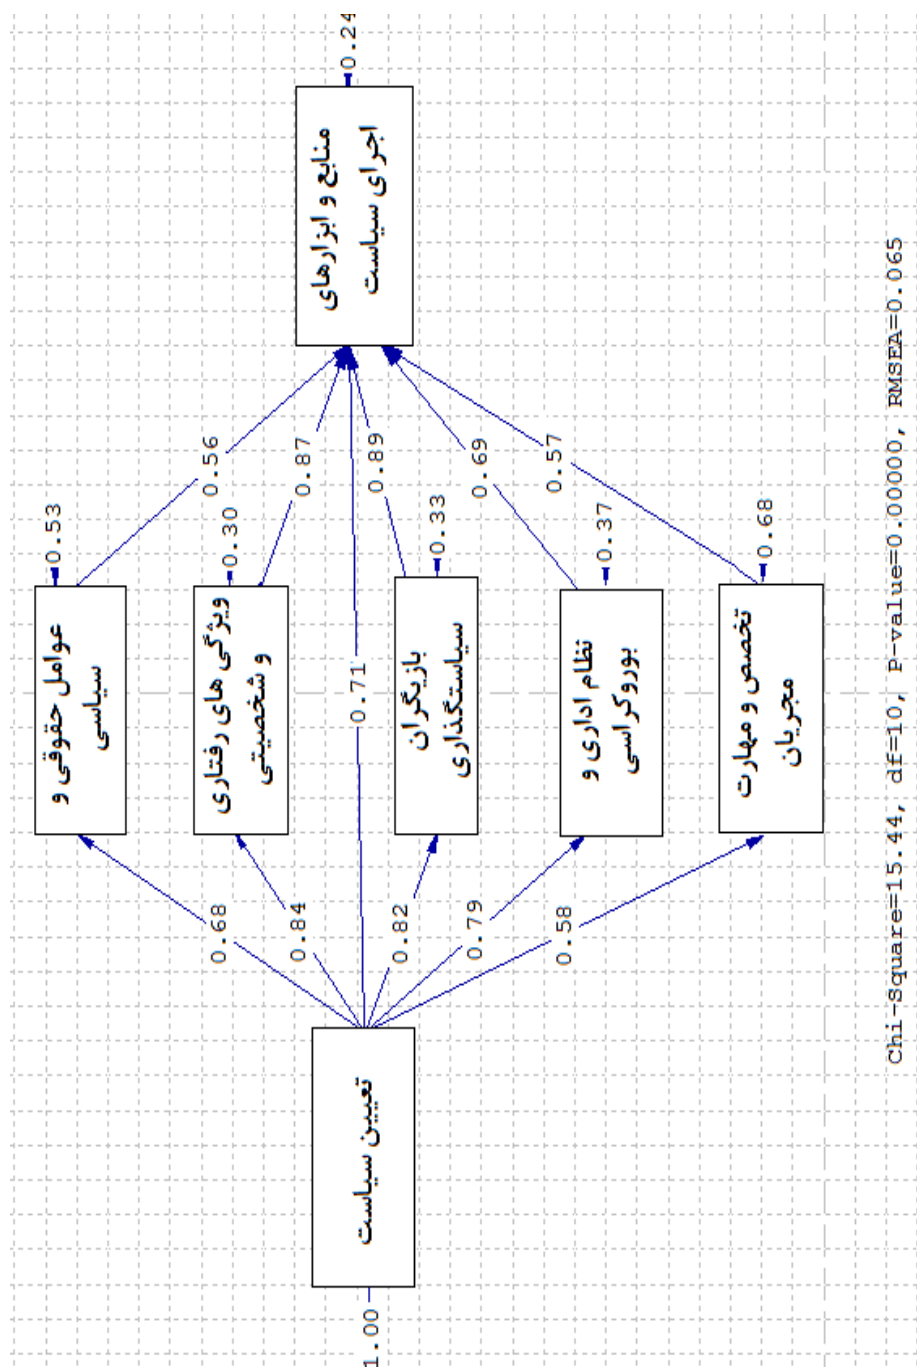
منابع و ابزارهای اجرای سیاست
0.24
0.56
0.87
0.89
0.69
0.57
0.53
0.30
0.33
0.37
0.68
عوامل حقوقی و سیاسی
ویژگی های رفتاری و شخصیتی
0.71
بازیگران سیاستگذاری
نظام اداری و بوروکراسی
تخصص و مهارت مجریان
0.68
0.84
0.82
0.79
0.58
تعیین سیاست
1.00
Chi-Square=15.44, df=10, P-value=0.00000, RMSEA=0.065